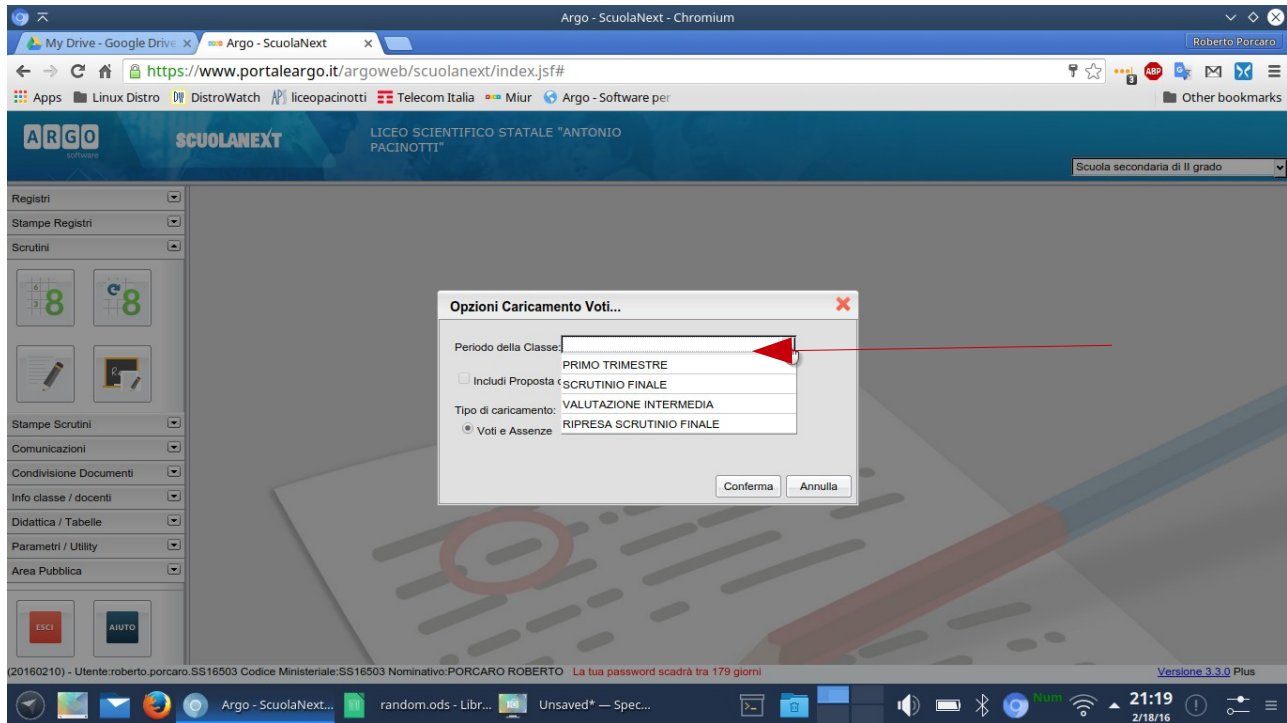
Argo - ScuolaNext - Chromium

My Drive - Google Drive ×
Argo - ScuolaNext ×
Roberto Porcaro

https://www.portaleargo.it/argoweb/scuolanext/index.jsf#

Apps Linux Distro DistroWatch liceopacinotti Telecom Italia Miur Argo - Software per
Other bookmarks

ARGO software
SCUOLANEXT
LICEO SCIENTIFICO STATALE "ANTONIO PACINOTTI"
Scuola secondaria di II grado

Registri
Stampe Registri
Scrutini
Stampe Scrutini
Comunicazioni
Condivisione Documenti
Info classe / docenti
Didattica / Tabelle
Parametri / Utility
Area Pubblica

ESCI
AIUTO

Opzioni Caricamento Voti...
Periodo della Classe:
PRIMO TRIMESTRE
SCRUTINIO FINALE
VALUTAZIONE INTERMEDIA
RIPRESA SCRUTINIO FINALE
Includi Proposta
Tipo di caricamento:
Voti e Assenze
Conferma
Annulla

(20160210) - Utente:roberto.porcaro.SS16503 Codice Ministeriale:SS16503 Nominativo:PORCARO ROBERTO La tua password scadrà tra 179 giorni
Versione 3.3.0 Plus

Argo - ScuolaNext...
random.ods - Libr...
Unsaved* — Spec...
Num
21:19
2/18/16